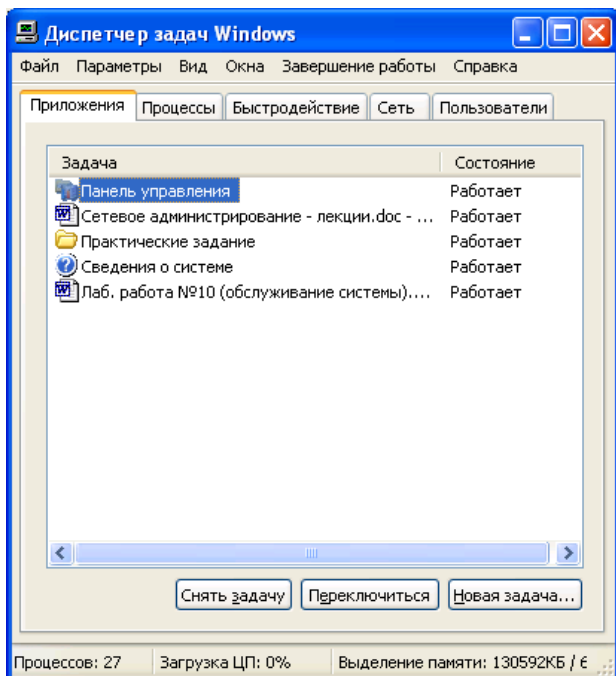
Диспетчер задач Windows

Файл Параметры Вид Окна Завершение работы Справка

Приложения Процессы Быстродействие Сеть Пользователи

| Задача | Состояние |
|---|---|
| Панель управления | Работает |
| Сетевое администрирование - лекции.doc - ... | Работает |
| Практические задание | Работает |
| Сведения о системе | Работает |
| Лаб. работа №10 (обслуживание системы).... | Работает |

Снять задачу Переключиться Новая задача...

Процессов: 27 Загрузка ЦП: 0% Выделение памяти: 130592КБ / 6